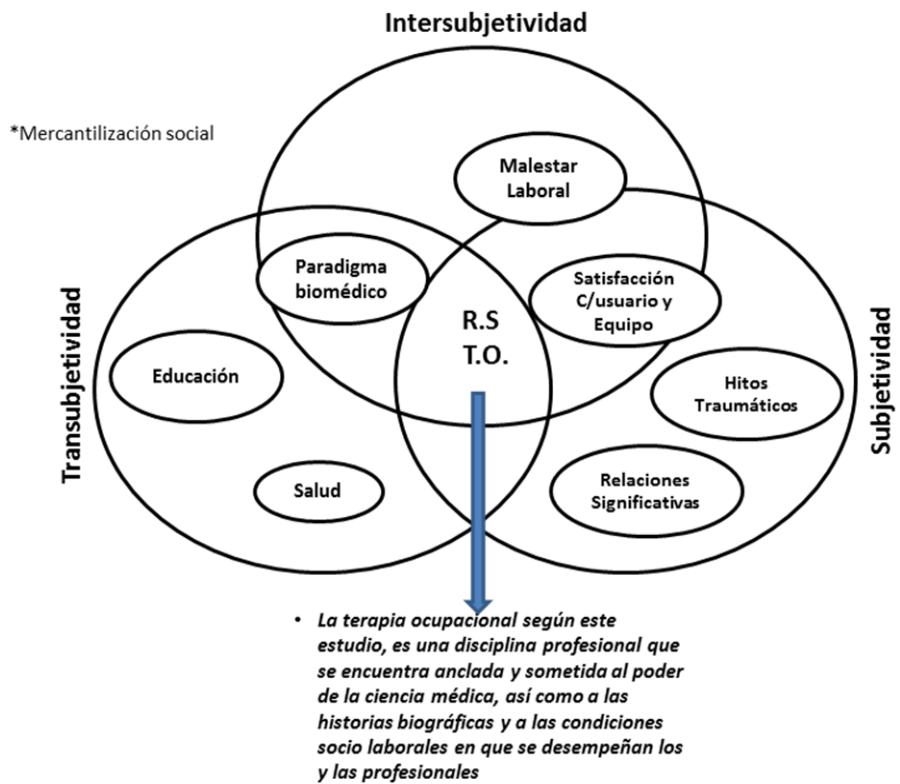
Intersubjetividad

*Mercantilización social

Malestar Laboral

Paradigma biomédico

Satisfacción C/usuario y Equipo

R.S
T.O.

Transubjetividad

Subjetividad

Educación

Hitos Traumáticos

Salud

Relaciones Significativas

• La terapia ocupacional según este estudio, es una disciplina profesional que se encuentra anclada y sometida al poder de la ciencia médica, así como a las historias biográficas y a las condiciones socio laborales en que se desempeñan los y las profesionales